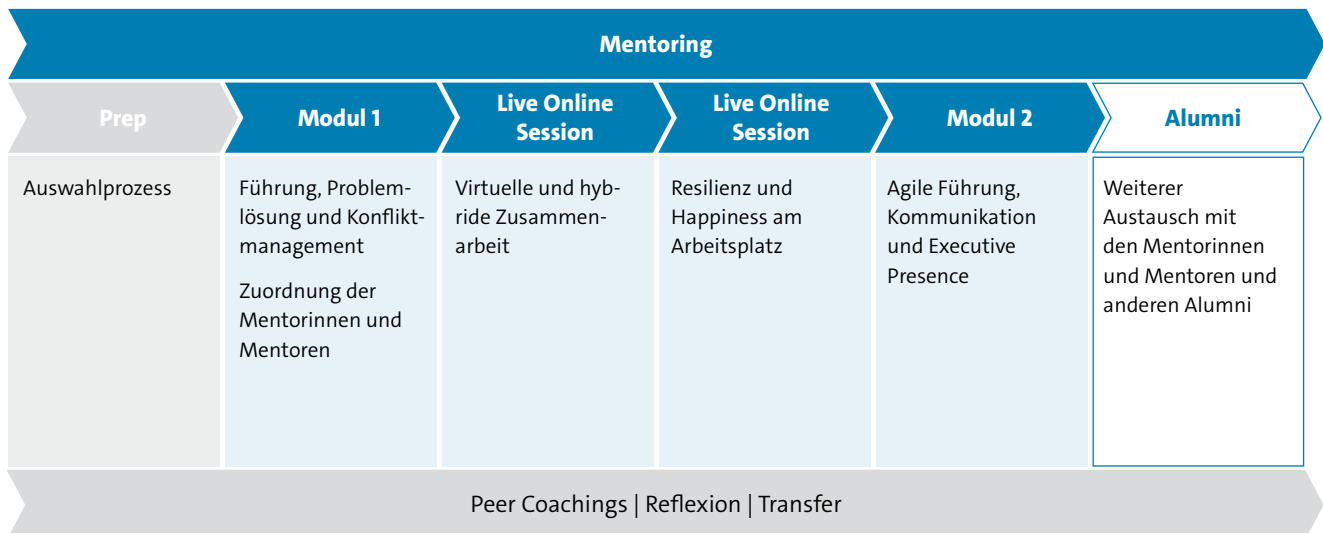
Mentoring

| Prep | Modul 1 | Live Online Session | Live Online Session | Modul 2 | Alumni |
|---|---|---|---|---|---|
| Auswahlprozess | Führung, Problemlösung und Konfliktmanagement<br><br>Zuordnung der Mentorinnen und Mentoren | Virtuelle und hybride Zusammenarbeit | Resilienz und Happiness am Arbeitsplatz | Agile Führung, Kommunikation und Executive Presence | Weiterer Austausch mit den Mentorinnen und Mentoren und anderen Alumni |

Peer Coachings | Reflexion | Transfer